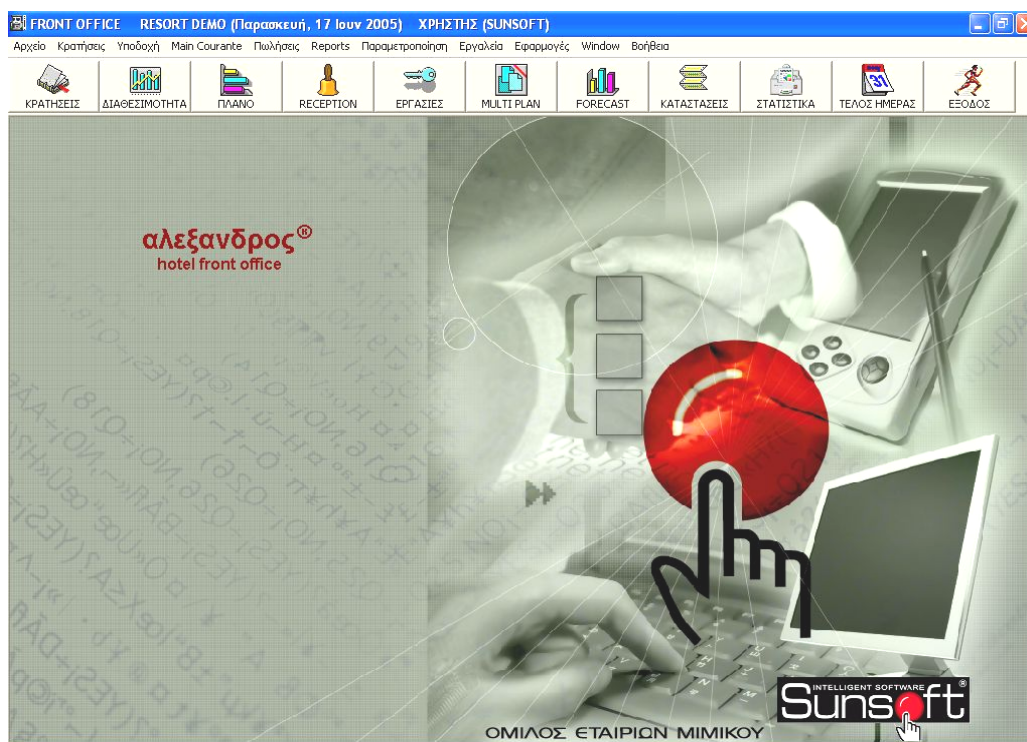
FRONT OFFICE RESORT DEMO (Παρασκευή, 17 Ιουν 2005) ΧΡΗΣΤΗΣ (SUNSOFT)

Αρχείο Κρατήσεις Υποδοχή Main Courante Πωλήσεις Reports Παραμετροποίηση Εργαλεία Εφαρμογές Window Βοήθεια

ΚΡΑΤΗΣΕΙΣ ΔΙΑΘΕΣΙΜΟΤΗΤΑ ΠΛΑΝΟ RECEPTION ΕΡΓΑΣΙΕΣ MULTI PLAN FORECAST ΚΑΤΑΣΤΑΣΕΙΣ ΣΤΑΤΙΣΤΙΚΑ ΤΕΛΟΣ ΗΜΕΡΑΣ ΕΞΟΔΟΣ

31

αλεξανδρος®
hotel front office

INTELLIGENT SOFTWARE
Sunsoft®

ΟΜΙΛΟΣ ΕΤΑΙΡΙΩΝ ΜΙΜΙΚΟΥ